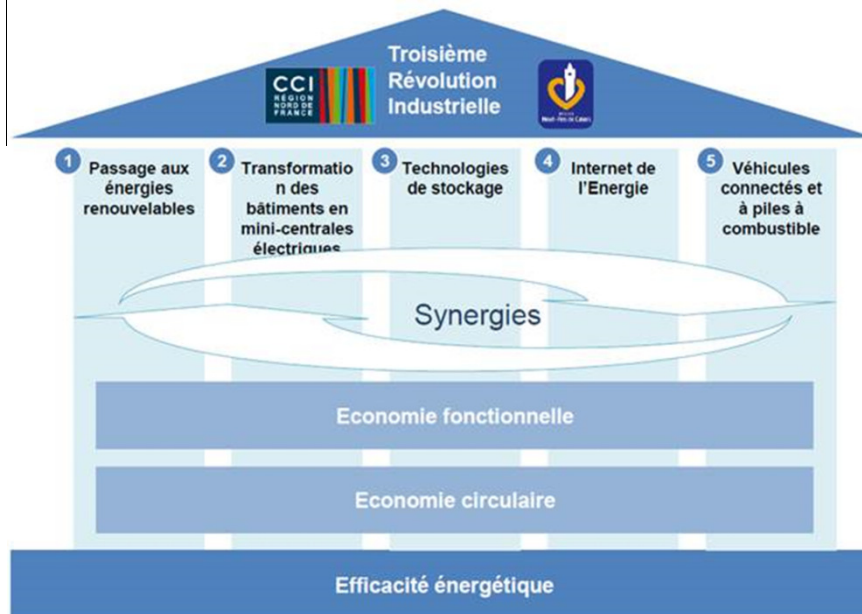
Troisième Révolution Industrielle

CCI RÉGION NORD DE FRANCE

1 Passage aux énergies renouvelables

2 Transformation des bâtiments en mini-centrales électriques

3 Technologies de stockage

4 Internet de l'Energie

5 Véhicules connectés et à piles à combustible

Synergies

Economie fonctionnelle

Economie circulaire

Efficacité énergétique